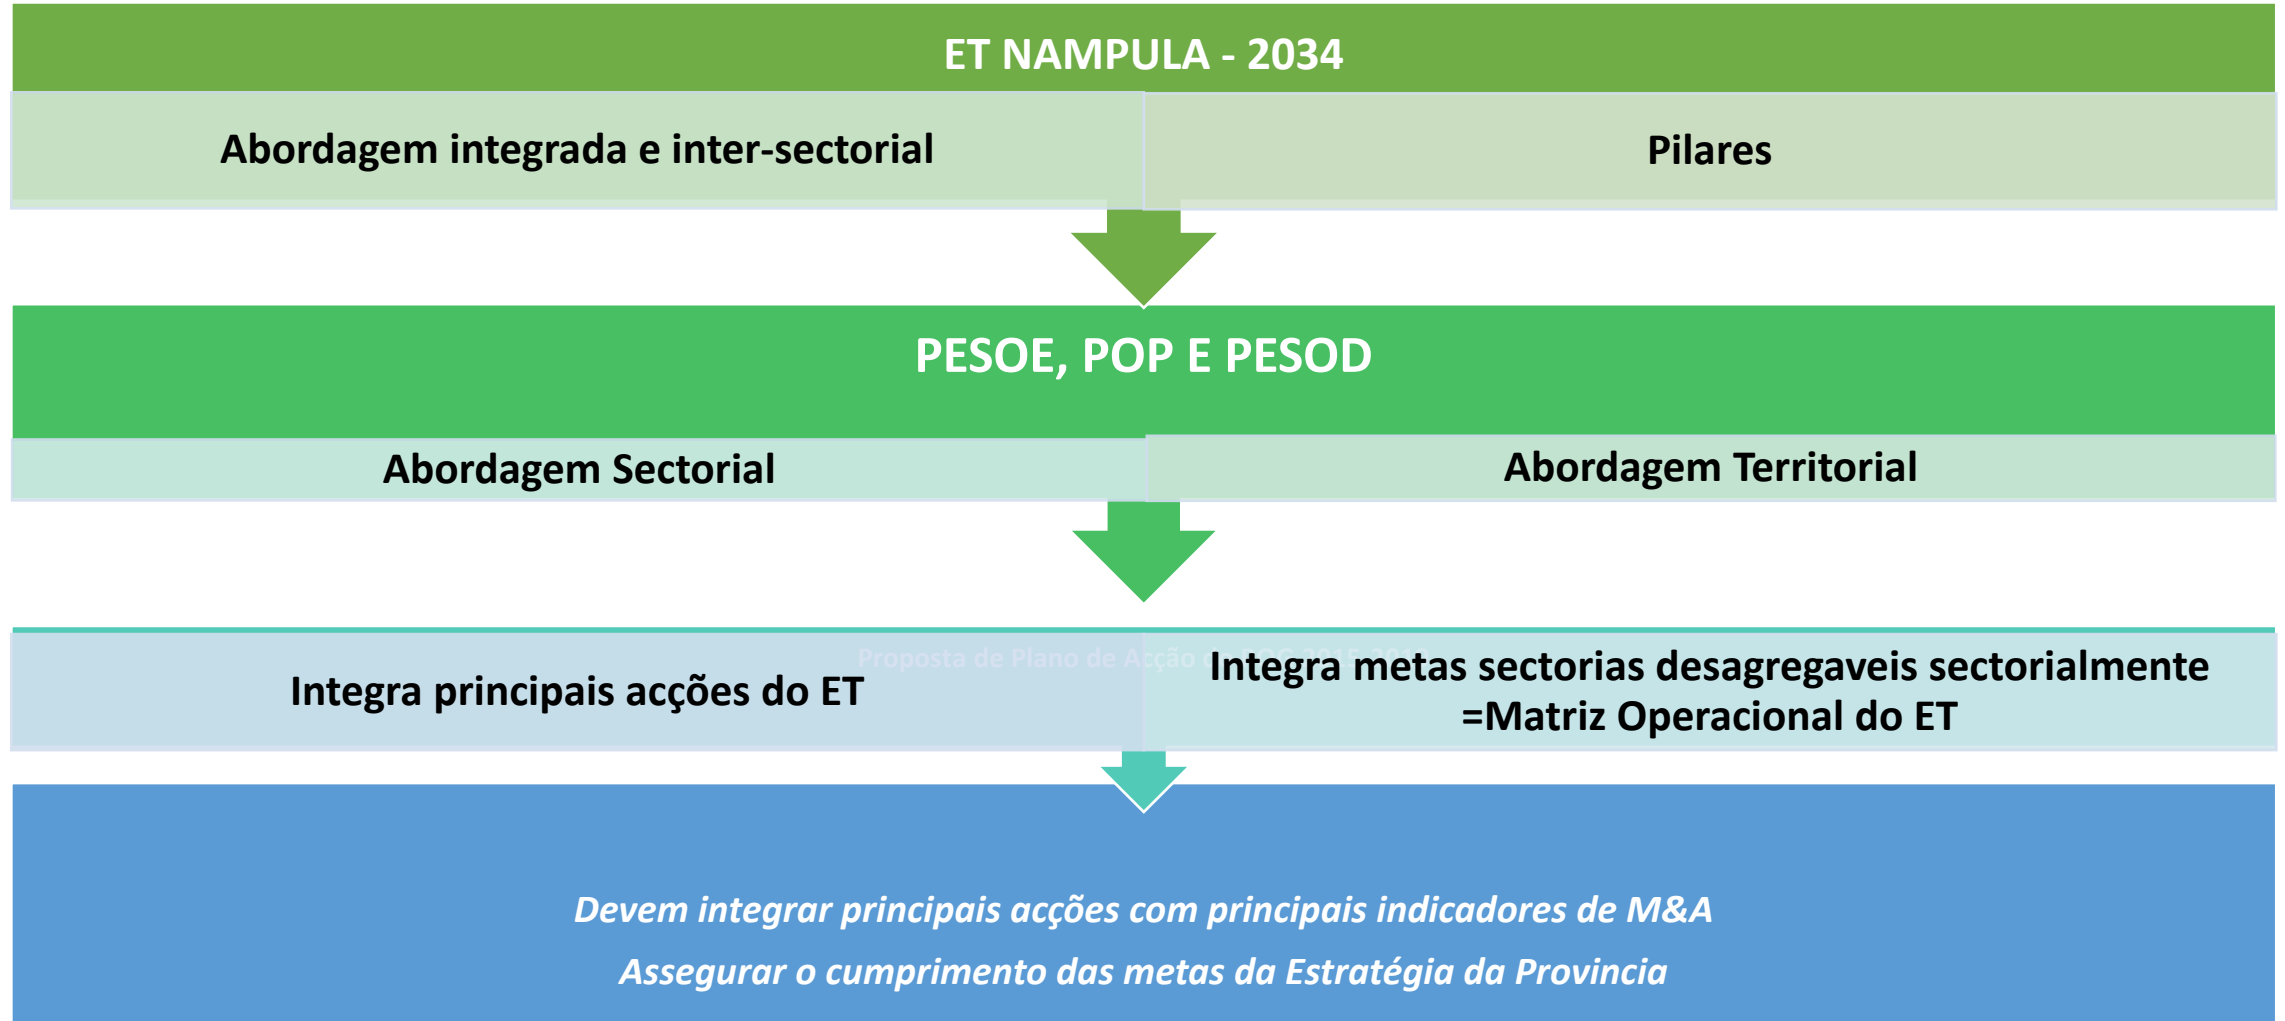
ET NAMPULA - 2034

Abordagem integrada e inter-sectorial

Pilares

PESOE, POP E PESOD

Abordagem Sectorial

Abordagem Territorial

Proposta de Plano de Acção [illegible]

Integra principais acções do ET

Integra metas sectorias desagregaveis sectorialmente =Matriz Operacional do ET

*Devem integrar principais acções com principais indicadores de M&A*

*Assegurar o cumprimento das metas da Estratégia da Provincia*